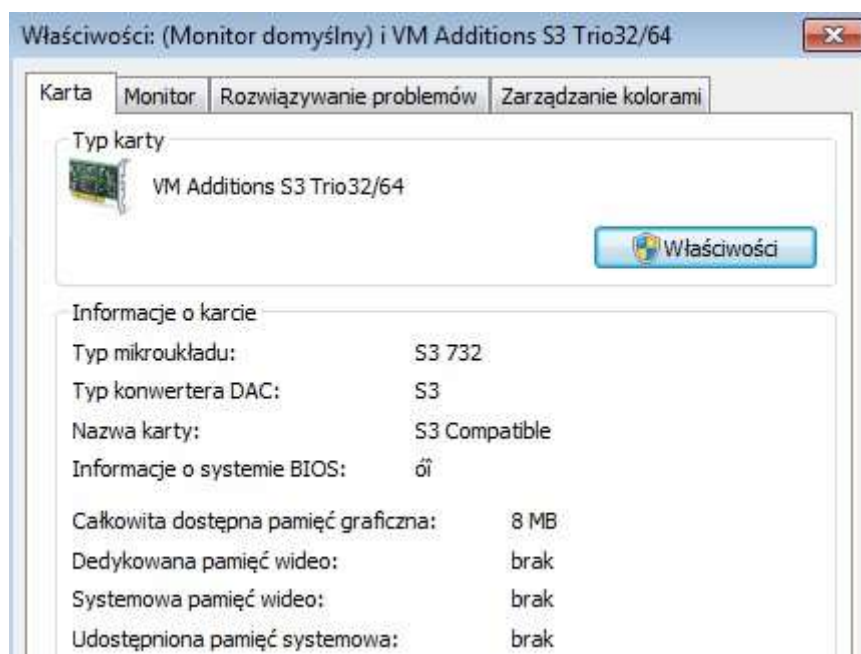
Właściwości: (Monitor domyślny) i VM Additions S3 Trio32/64

Karta | Monitor | Rozwiązywanie problemów | Zarządzanie kolorami

Typ karty

VM Additions S3 Trio32/64

Właściwości

Informacje o karcie

| | |
|---|---|
| Typ mikroukładu: | S3 732 |
| Typ konwertera DAC: | S3 |
| Nazwa karty: | S3 Compatible |
| Informacje o systemie BIOS: | ôî |

| | |
|---|---|
| Całkowita dostępna pamięć graficzna: | 8 MB |
| Dedykowana pamięć wideo: | brak |
| Systemowa pamięć wideo: | brak |
| Udostępniona pamięć systemowa: | brak |